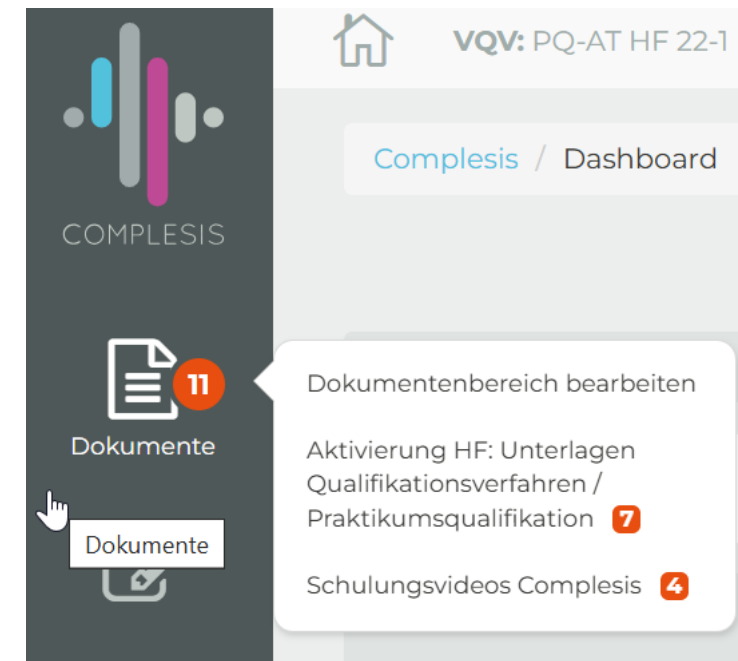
COMPLESIS

VQV: PQ-AT HF 22-1

Complesis / Dashboard

11
Dokumente

Dokumente

Dokumentenbereich bearbeiten

Aktivierung HF: Unterlagen Qualifikationsverfahren / Praktikumsqualifikation 7

Schulungsvideos Complesis 4